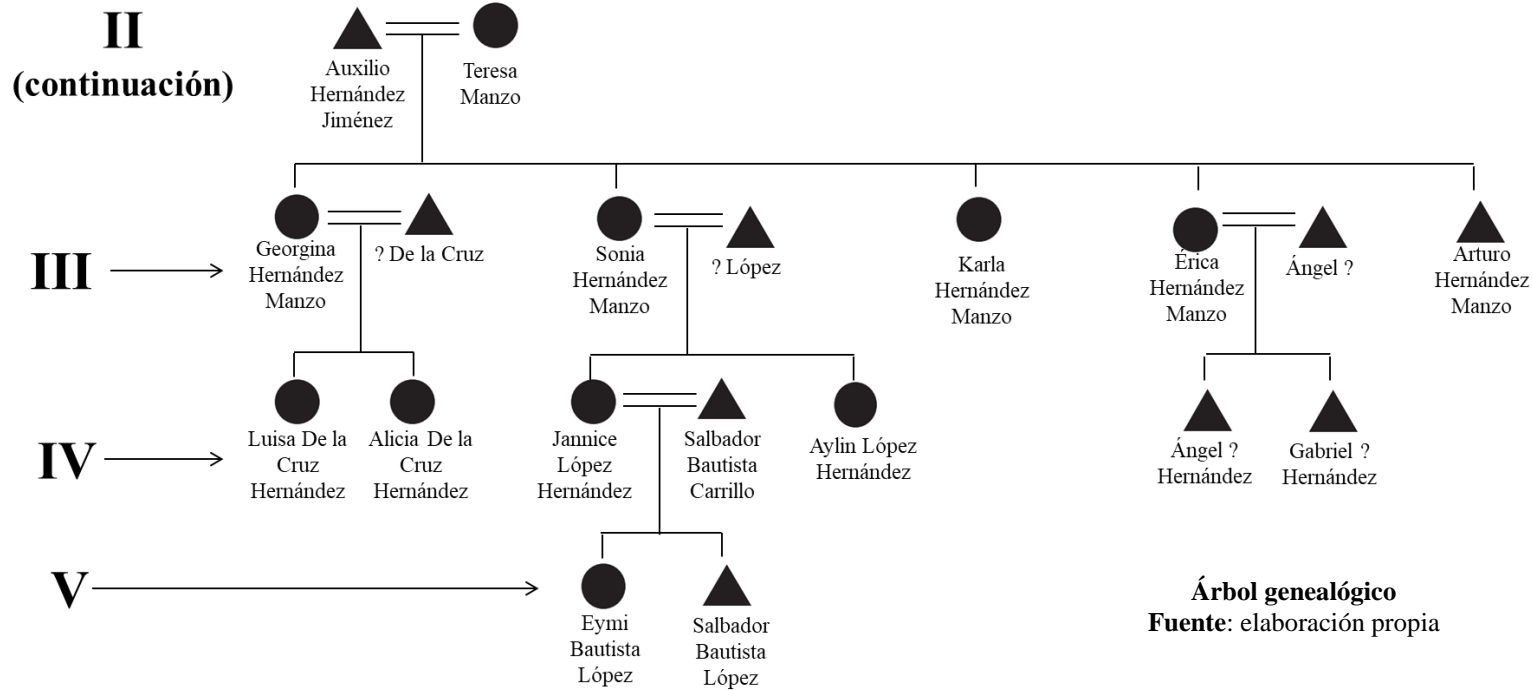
II
(continuación)

Auxilio Hernández Jiménez

Teresa Manzo

III

Georgina Hernández Manzo

? De la Cruz

Sonia Hernández Manzo

? López

Karla Hernández Manzo

Érica Hernández Manzo

Ángel ?

Arturo Hernández Manzo

IV

Luisa De la Cruz Hernández

Alicia De la Cruz Hernández

Jannice López Hernández

Salbador Bautista Carrillo

Aylin López Hernández

Ángel ? Hernández

Gabriel ? Hernández

V

Eymi Bautista López

Salbador Bautista López

**Árbol genealógico**
**Fuente**: elaboración propia